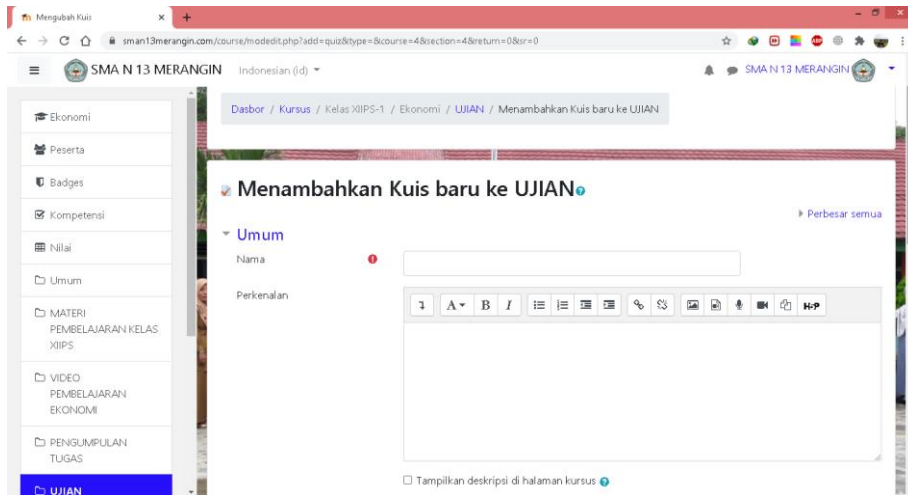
Mengubah Kuis
×
+

sman13merangin.com/course/modedit.php?add=quiz&type=&course=4&section=4&return=0&sr=0

SMA N 13 MERANGIN
Indonesian (id)
SMA N 13 MERANGIN

Ekonomi
Peserta
Badges
Kompetensi
Nilai
Umum
MATERI PEMBELAJARAN KELAS XIIPS
VIDEO PEMBELAJARAN EKONOMI
PENGUMPULAN TUGAS
UJIAN

Dasbor / Kursus / Kelas XIIPS-1 / Ekonomi / UJIAN / Menambahkan Kuis baru ke UJIAN

Menambahkan Kuis baru ke UJIAN

Perbesar semua

Umum

Nama

Perkenalan

A B I H-P

Tampilkan deskripsi di halaman kursus